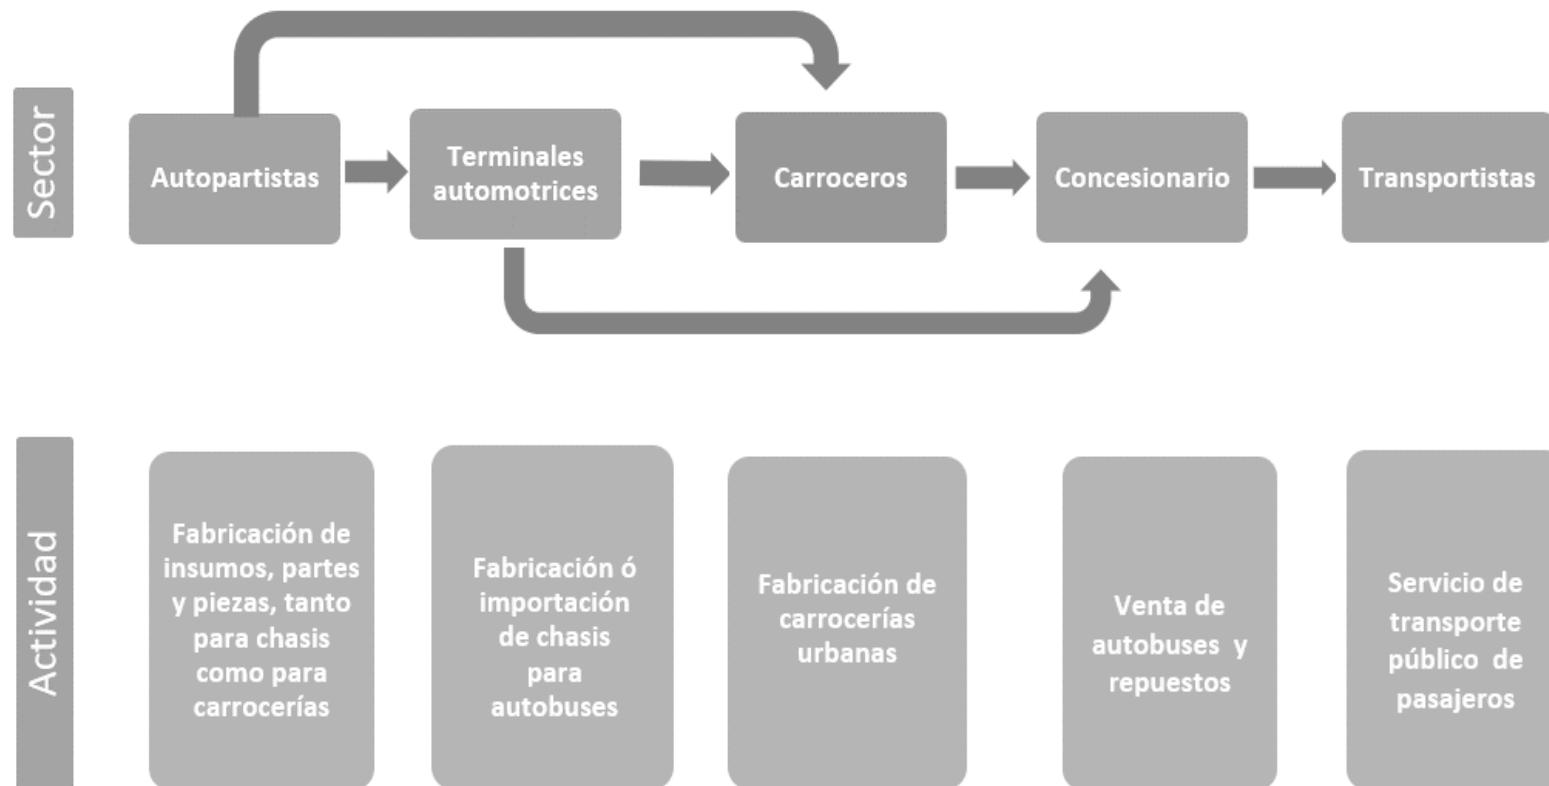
Sector

Autopartistas

Terminales automotrices

Carroceros

Concesionario

Transportistas

Actividad

Fabricación de insumos, partes y piezas, tanto para chasis como para carrocerías

Fabricación ó importación de chasis para autobuses

Fabricación de carrocerías urbanas

Venta de autobuses y repuestos

Servicio de transporte público de pasajeros